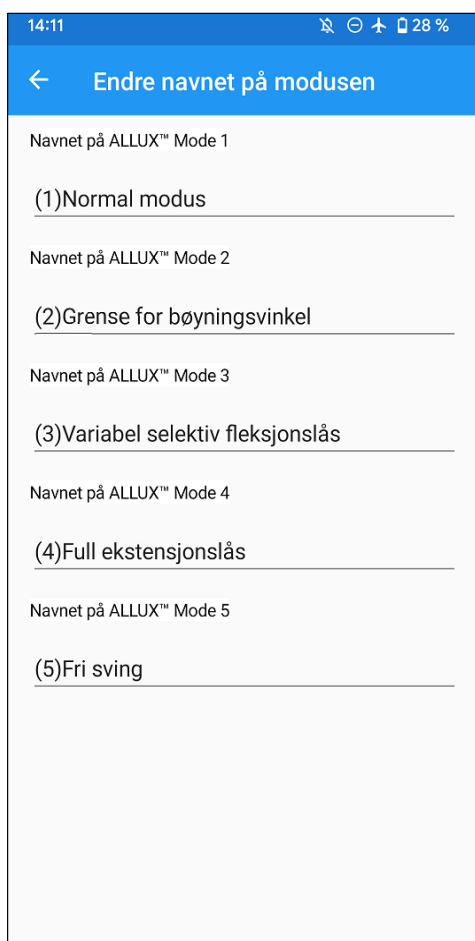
14:11 28 %

← Endre navnet på modusen

Navnet på ALLUX™ Mode 1

(1)Normal modus

Navnet på ALLUX™ Mode 2

(2)Grense for bøyningsvinkel

Navnet på ALLUX™ Mode 3

(3)Variabel selektiv fleksjonslås

Navnet på ALLUX™ Mode 4

(4)Full ekstensjonslås

Navnet på ALLUX™ Mode 5

(5)Fri sving